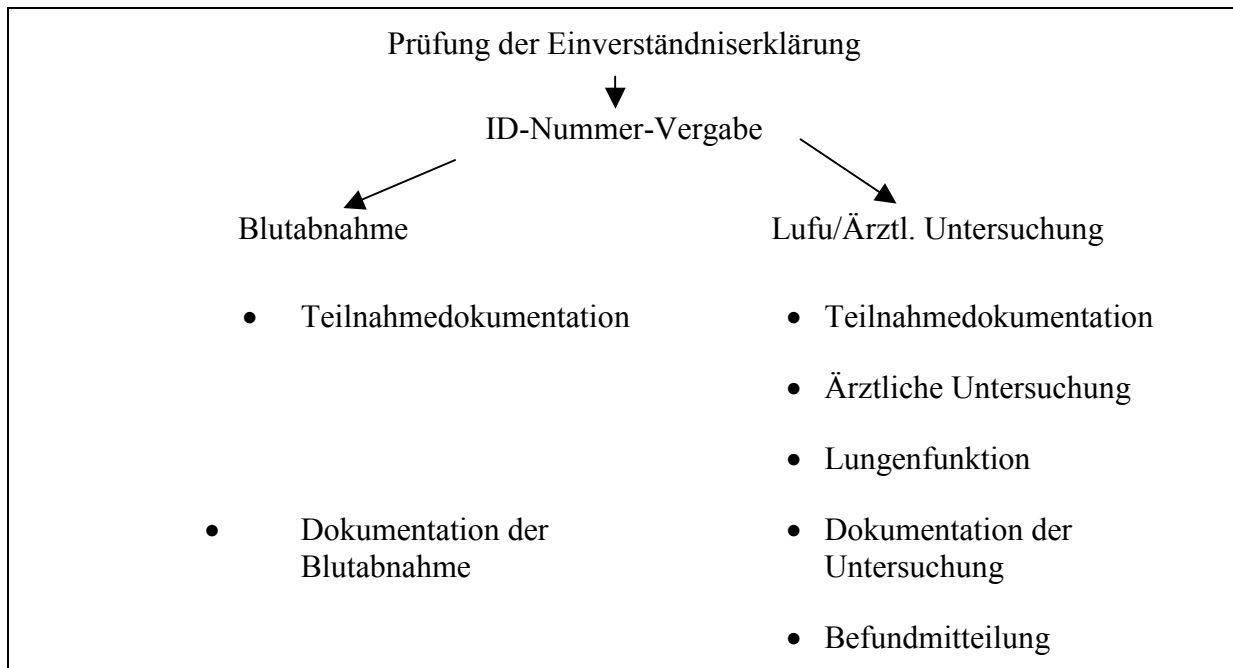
Prüfung der Einverständniserklärung

ID-Nummer-Vergabe

Blutabnahme

- Teilnahmedokumentation

- Dokumentation der Blutabnahme

Lufu/Ärztl. Untersuchung

- Teilnahmedokumentation
- Ärztliche Untersuchung
- Lungenfunktion
- Dokumentation der Untersuchung
- Befundmitteilung